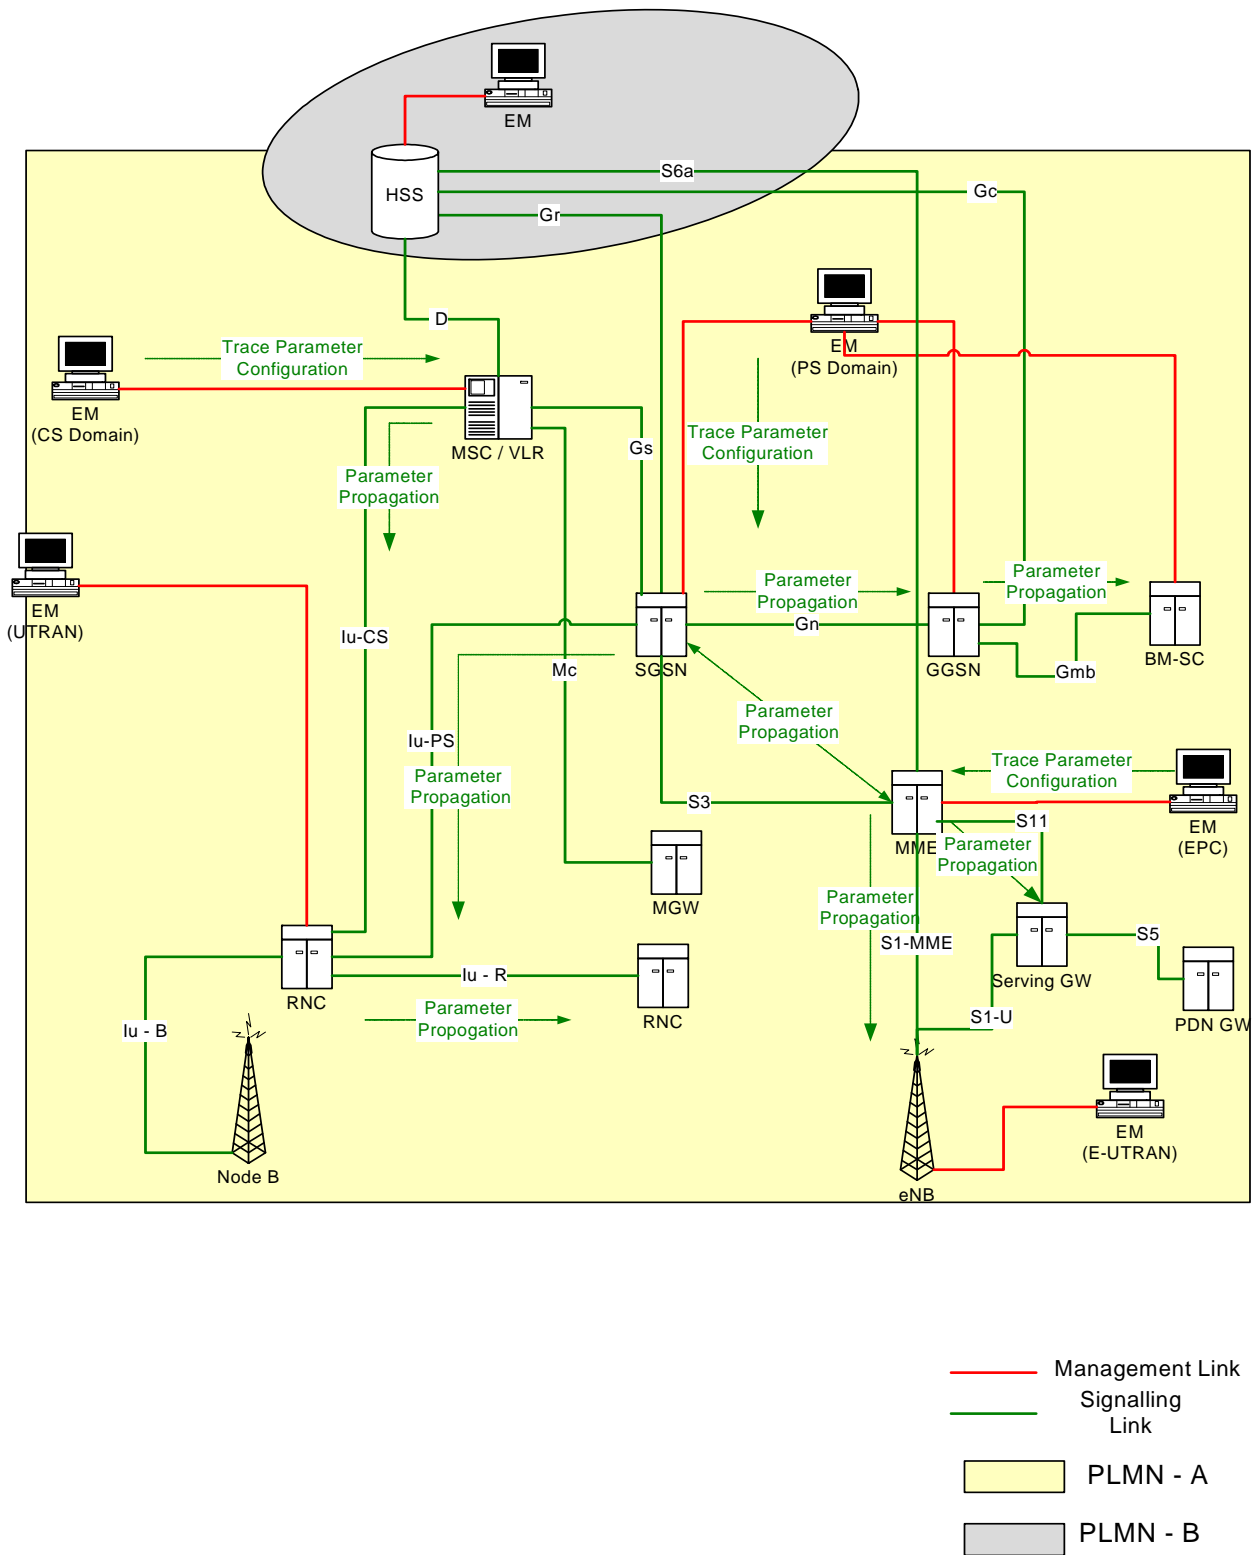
EM

HSS

S6a

Gc

Gr

EM
(PS Domain)

D

Trace Parameter Configuration

EM
(CS Domain)

MSC / VLR

Gs

Trace Parameter Configuration

Parameter Propagation

EM
(UTRAN)

Parameter Propagation

Parameter Propagation

Iu-CS

Gn

SGSN

GGSN

BM-SC

Mc

Gmb

Iu-PS

Parameter Propagation

Parameter Propagation

Trace Parameter Configuration

S3

EM
(EPC)

S11

MME

Parameter Propagation

MGW

Parameter Propagation

S1-MME

S5

Serving GW

RNC

Iu - R

RNC

PDN GW

Iu - B

Parameter Propogation

S1-U

EM
(E-UTRAN)

Node B

eNB

Management Link

Signalling Link

PLMN - A

PLMN - B